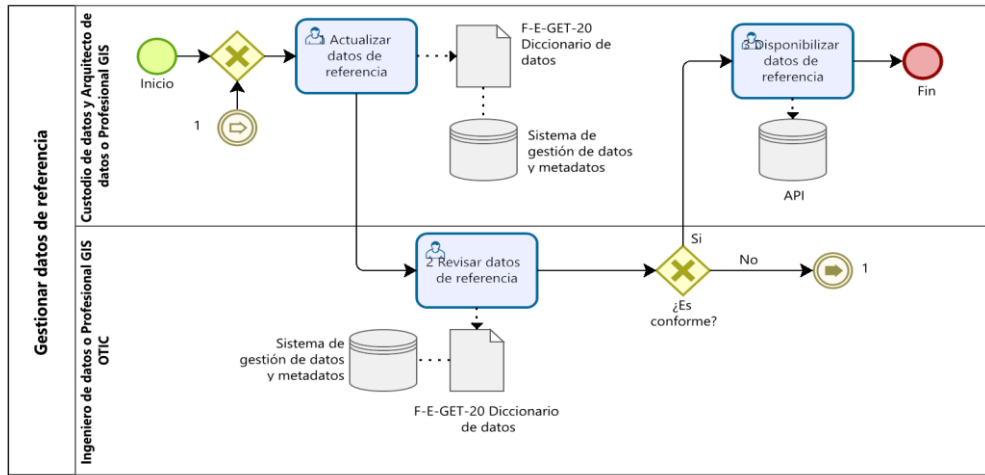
Gestionar datos de referencia

Custodio de datos y Arquitecto de datos o Profesional GIS

Inicio

1

Actualizar datos de referencia

F-E-GET-20 Diccionario de datos

Sistema de gestión de datos y metadatos

3 Disponibilizar datos de referencia

API

Fin

Ingeniero de datos o Profesional GIS OTIC

2 Revisar datos de referencia

Sistema de gestión de datos y metadatos

F-E-GET-20 Diccionario de datos

Si

No

¿Es conforme?

1